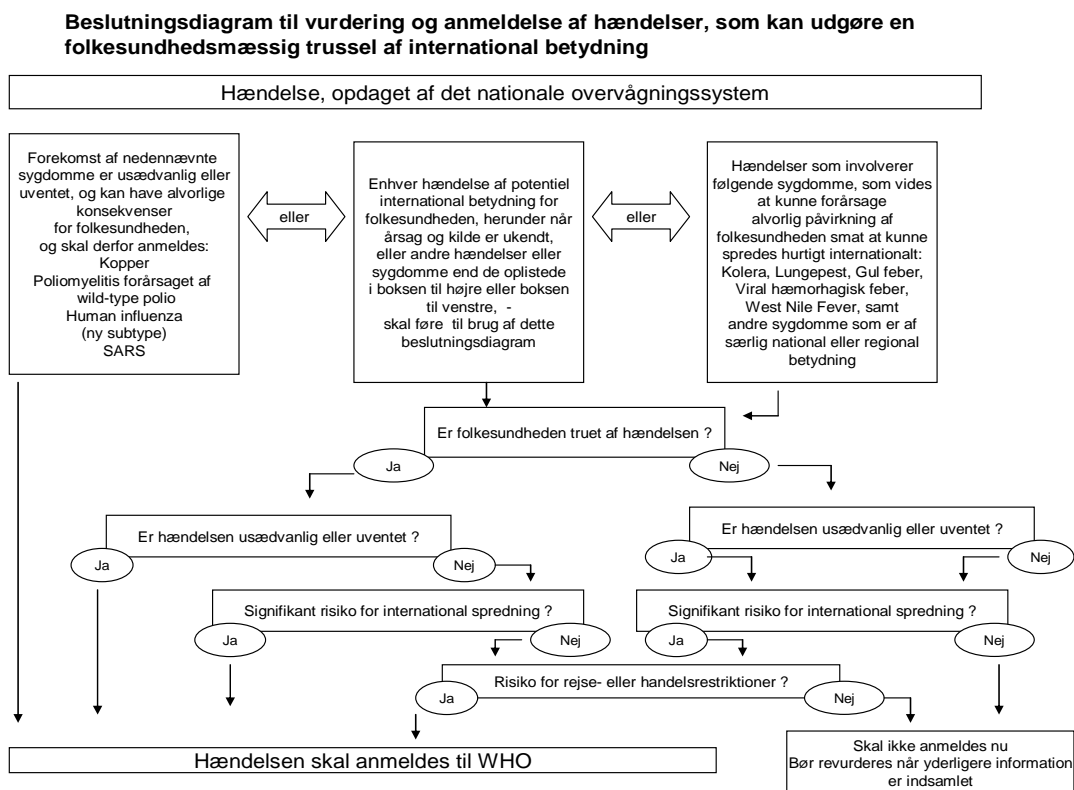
Beslutningsdiagram til vurdering og anmeldelse af hændelser, som kan udgøre en folkesundhedsmæssig trussel af international betydning

Hændelse, opdaget af det nationale overvågningssystem

Forekomst af nedennævnte sygdomme er usædvanlig eller uventet, og kan have alvorlige konsekvenser for folkesundheden, og skal derfor anmeldes: Kopper Poliomyelitis forårsaget af wild-type polio Human influenza (ny subtype) SARS

eller

Enhver hændelse af potentiel international betydning for folkesundheden, herunder når årsag og kilde er ukendt, eller andre hændelser eller sygdomme end de oplistede i boksen til højre eller boksen til venstre, - skal føre til brug af dette beslutningsdiagram

eller

Hændelser som involverer følgende sygdomme, som vides at kunne forårsage alvorlig påvirkning af folkesundheden smat at kunne spredes hurtigt internationalt: Kolera, Lungepest, Gul feber, Viral hæmorhagisk feber, West Nile Fever, samt andre sygdomme som er af særlig national eller regional betydning

Er folkesundheden truet af hændelsen ?

Ja

Nej

Er hændelsen usædvanlig eller uventet ?

Ja

Nej

Er hændelsen usædvanlig eller uventet ?

Ja

Nej

Signifikant risiko for international spredning ?

Ja

Nej

Signifikant risiko for international spredning ?

Ja

Nej

Risiko for rejse- eller handelsrestriktioner ?

Ja

Nej

Hændelsen skal anmeldes til WHO

Skal ikke anmeldes nu Bør revurderes når yderligere information er indsamlet